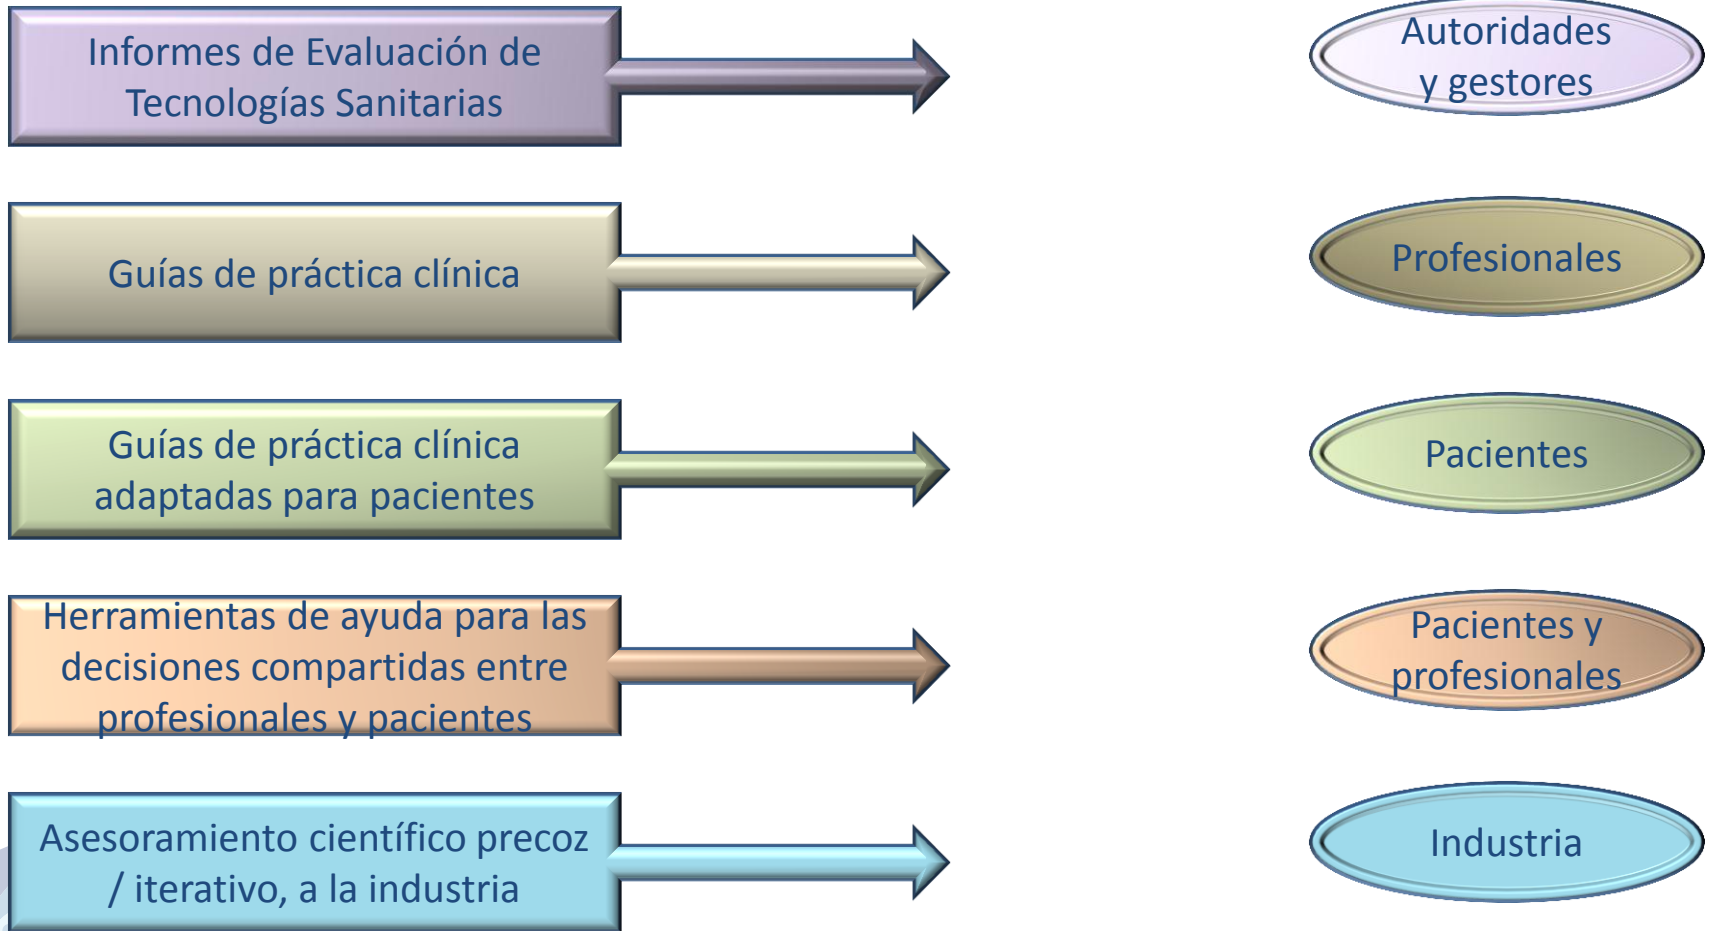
Informes de Evaluación de Tecnologías Sanitarias

Autoridades y gestores

Guías de práctica clínica

Profesionales

Guías de práctica clínica adaptadas para pacientes

Pacientes

Herramientas de ayuda para las decisiones compartidas entre profesionales y pacientes

Pacientes y profesionales

Asesoramiento científico precoz / iterativo, a la industria

Industria